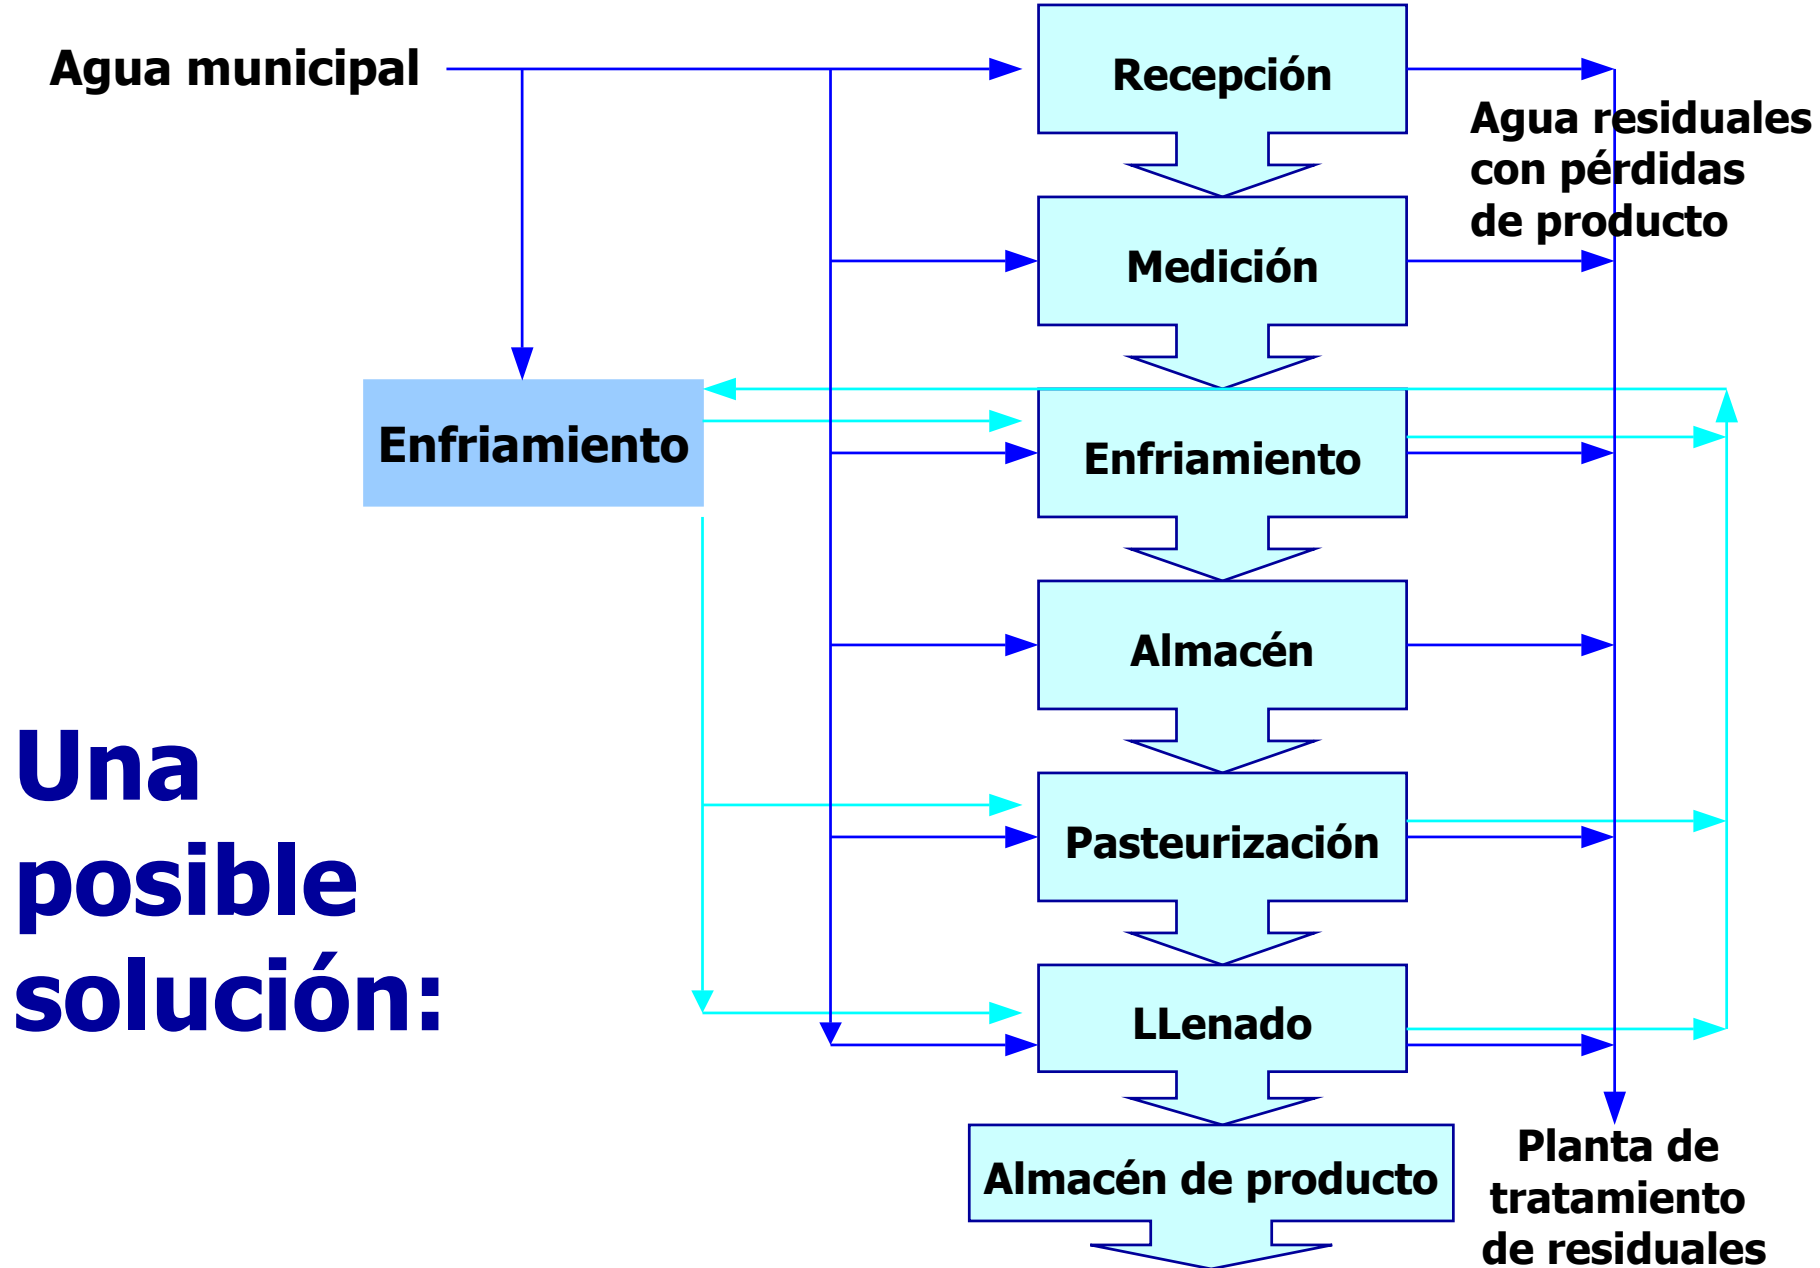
Agua municipal

Recepción

Agua residuales con pérdidas de producto

Medición

Enfriamiento

Enfriamiento

Almacén

Una posible solución:

Pasteurización

LLenado

Almacén de producto

Planta de tratamiento de residuales